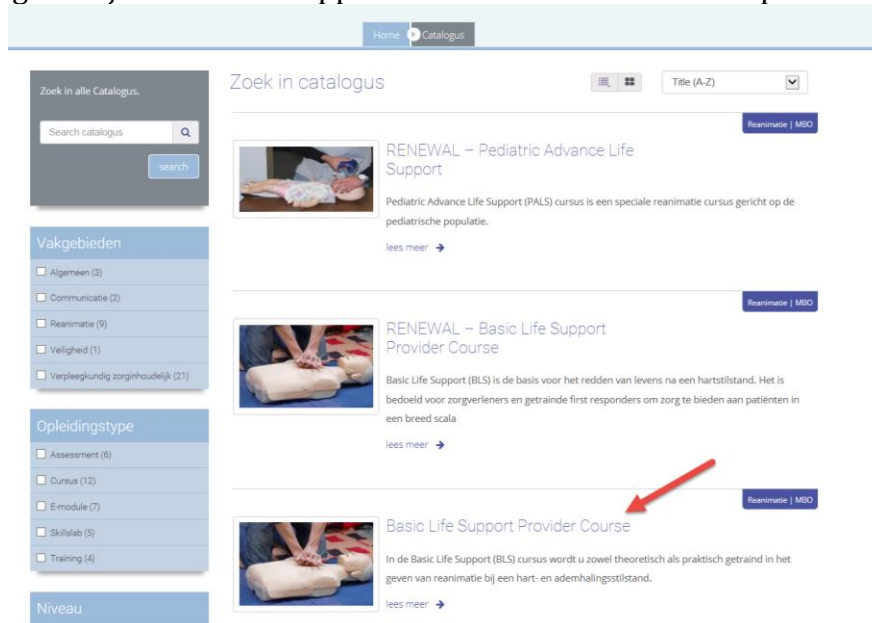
Home Catalogus

Zoek in alle Catalogus.

Search catalogus

search

Vakgebieden

Algemeen (3)

Communicatie (2)

Reanimatie (9)

Veiligheid (1)

Verpleegkundig zorginhoudelijk (21)

Opleidingstype

Assessment (6)

Cursus (12)

E-module (7)

Skillslab (5)

Training (4)

Niveau

Zoek in catalogus

Title (A-Z)

Reanimatie | MBO

RENEWAL – Pediatric Advance Life Support

Pediatric Advance Life Support (PALS) cursus is een speciale reanimatie cursus gericht op de pediatrische populatie.

lees meer

Reanimatie | MBO

RENEWAL – Basic Life Support Provider Course

Basic Life Support (BLS) is de basis voor het redden van levens na een hartstilstand. Het is bedoeld voor zorgverleners en getrainde first responders om zorg te bieden aan patiënten in een breed scala

lees meer

Reanimatie | MBO

Basic Life Support Provider Course

In de Basic Life Support (BLS) cursus wordt u zowel theoretisch als praktisch getraind in het geven van reanimatie bij een hart- en ademhalingsstilstand.

lees meer